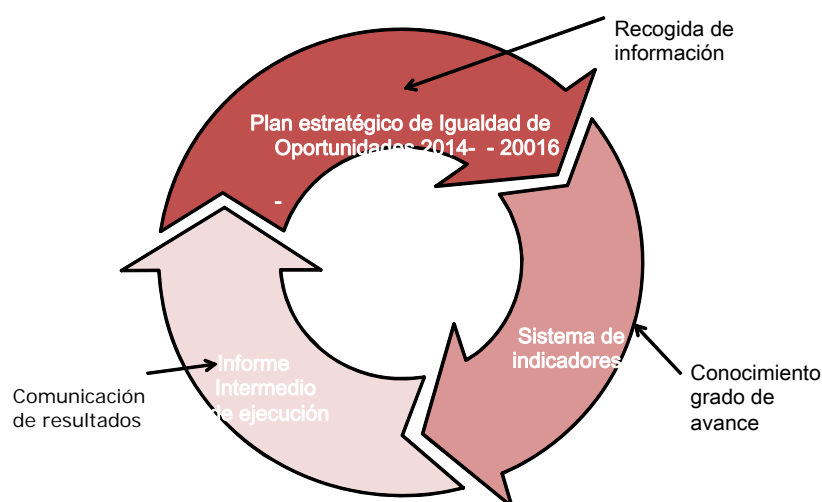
Recogida de información

Plan estratégico de Igualdad de Oportunidades 2014- - 20016

-

Sistema de indicadores

Conocimiento grado de avance

Informe Intermedio de ejecución

Comunicación de resultados